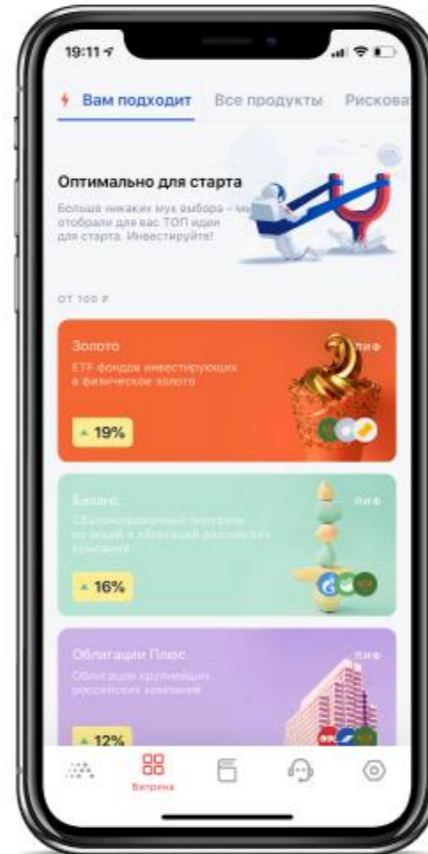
19:11

Вам подходит Все продукты Рискова

Оптимально для старта

Больше никаких мук выбора – мы отобрали для вас ТОП идеи для старта. Инвестируйте!

ОТ 100 ₽

Золото

ETF фондов инвестирующих в физическое золото

ПИФ

19%

Баланс

Сбалансированный портфель из акций и облигаций российских компаний

ПИФ

16%

Облигации Плюс

Облигации крупнейших российских компаний

ПИФ

12%

Витрина